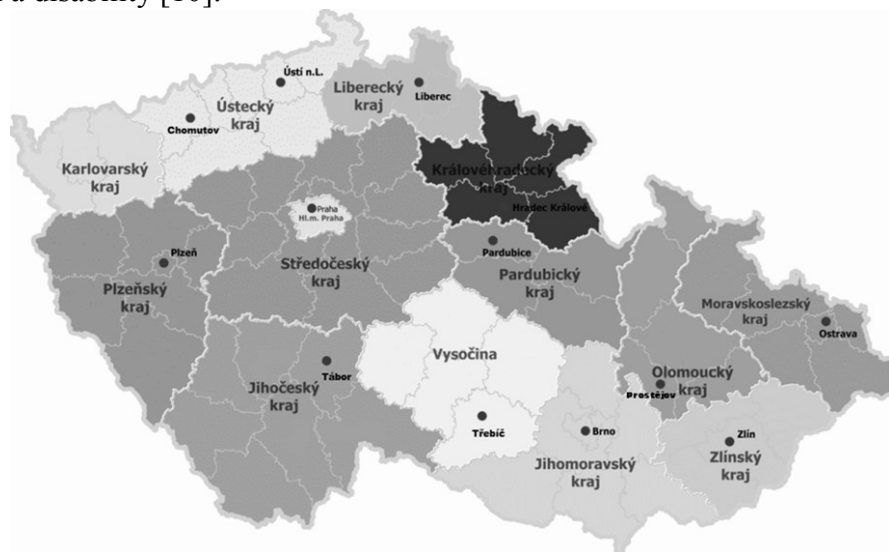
a disability [10].

Ústí n.L.

Liberecký kraj

Liberec

Ústecký kraj

Chomutov

Karlovarský kraj

Královéhradecký kraj

Hradec Králové

Praha Hl.m. Praha

Plzeň

Pardubice

Středočeský kraj

Pardubický kraj

Plzeňský kraj

Moravskoslezský kraj

Ostrava

Vysočina

Tábor

Olomoucký kraj

Prostějov

Jihočeský kraj

Třebíč

Brno

Zlín

Jihomoravský kraj

Zlínský kraj